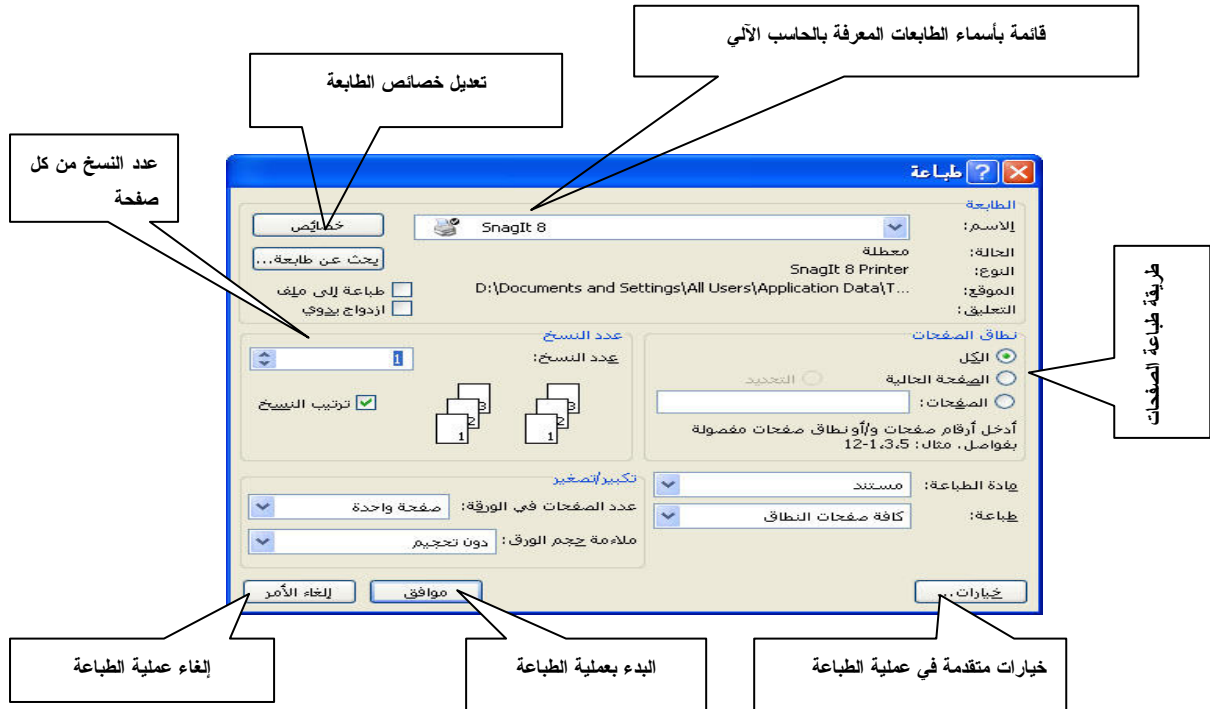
قائمة بأسماء الطابعات المعرفة بالحاسب الآلي

تعديل خصائص الطابعة

عدد النسخ من كل صفحة

طباعة

الطابعة

الاسم: SnagIt 8

خصائص

بحث عن طابعة...

الحالة: معطلة

النوع: SnagIt 8 Printer

الموقع: D:\Documents and Settings\All Users\Application Data\T...

التعليق:

طباعة إلى ملف

ازدواج يدوي

طريقة طباعة الصفحات

نطاق الصفحات

الكل

الصفحة الحالية

التحديد

الصفحات:

أدخل أرقام صفحات و/أو نطاق صفحات مفصولة بفواصل. مثال: 1،3،5-12

عدد النسخ

عدد النسخ: 1

ترتيب النسخ

مادة الطباعة: مستند

طباعة: كافة صفحات النطاق

تكبير/تصغير

عدد الصفحات في الورقة: صفحة واحدة

ملاءمة حجم الورق: دون تحجيم

خيارات...

موافق

إلغاء الأمر

إلغاء عملية الطباعة

البدء بعملية الطباعة

خيارات متقدمة في عملية الطباعة